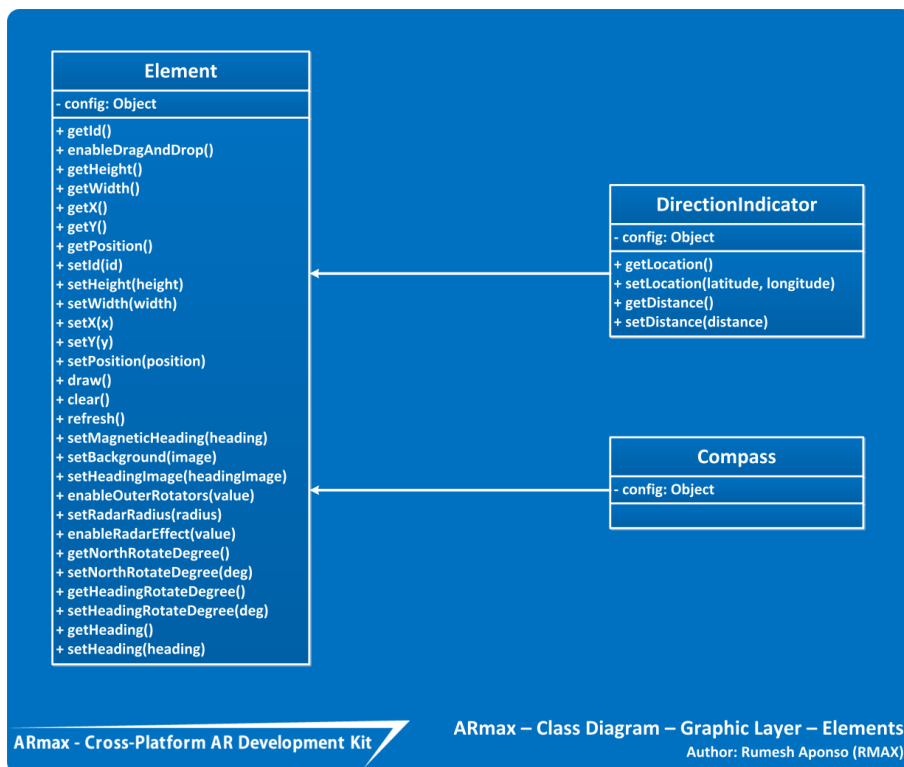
Element

- config: Object

+ getId()
+ enableDragAndDrop()
+ getHeight()
+ getWidth()
+ getX()
+ getY()
+ getPosition()
+ setId(id)
+ setHeight(height)
+ setWidth(width)
+ setX(x)
+ setY(y)
+ setPosition(position)
+ draw()
+ clear()
+ refresh()
+ setMagneticHeading(heading)
+ setBackground(image)
+ setHeadingImage(headingImage)
+ enableOuterRotators(value)
+ setRadarRadius(radius)
+ enableRadarEffect(value)
+ getNorthRotateDegree()
+ setNorthRotateDegree(deg)
+ getHeadingRotateDegree()
+ setHeadingRotateDegree(deg)
+ getHeading()
+ setHeading(heading)

DirectionIndicator

- config: Object

+ getLocation()
+ setLocation(latitude, longitude)
+ getDistance()
+ setDistance(distance)

Compass

- config: Object

ARmax - Cross-Platform AR Development Kit

ARmax – Class Diagram – Graphic Layer – Elements
Author: Rumesh Aponso (RMAX)